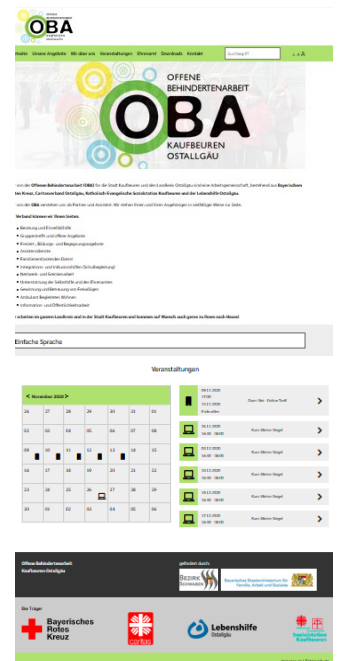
OBA

Inhalte Unsere Angebote Wir über uns Veranstaltungen Ehrenamt Downloads Kontakt

Suchbegriff

OFFENE BEHINDERTENARBEIT
OBA
KAUFBEUREN OSTALLGÄU

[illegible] von der Offenen Behindertenarbeit (OBA) für die Stadt Kaufbeuren und den Landkreis Ostallgäu ist eine Arbeitsgemeinschaft, bestehend aus Bayerisches Rotes Kreuz, Caritasverband Ostallgäu, Katholisch-Evangelische Sozialstation Kaufbeuren und der Lebenshilfe Ostallgäu.

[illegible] von der OBA verstehen uns als Partner und Assistent. Wir stehen Ihnen und Ihren Angehörigen in vielfältiger Weise zur Seite.

Verband können wir Ihnen bieten:

Beratung und Einzelhilfe
Gruppenarbeit und offene Angebote
Freizeit-, Bildungs- und Begegnungsangebote
Assistenzdienste
Familienentlastender Dienst
Integrations- und Inklusionshilfen (Schulbegleitung)
Netzwerk- und Gremienarbeit
Unterstützung der Selbsthilfe und des Ehrenamtes
Gewinnung und Betreuung von Ehrenamtlichen
Ambulant Begleitetes Wohnen
Informations- und Öffentlichkeitsarbeit

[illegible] arbeiten im ganzen Landkreis und in der Stadt Kaufbeuren und kommen auf Wunsch auch gerne zu Ihnen nach Hause!

Einfache Sprache

Veranstaltungen

November 2020

| 26 | 27 | 28 | 29 | 30 | 31 | 01 |
|---|---|---|---|---|---|---|
| 02 | 03 | 04 | 05 | 06 | 07 | 08 |
| 09 | 10 | 11 | 12 | 13 | 14 | 15 |
| 16 | 17 | 18 | 19 | 20 | 21 | 22 |
| 23 | 24 | 25 | 26 | 27 | 28 | 29 |
| 30 | 01 | 02 | 03 | 04 | 05 | 06 |

09.11.2020 17:00 13.11.2020 Mahlzeiten — Dann Mal - Online Treff
24.11.2020 16:00 - 18:00 Kurs Wenn Siegel
03.12.2020 16:00 - 18:00 Kurs Wenn Siegel
10.12.2020 16:00 - 18:00 Kurs Wenn Siegel
15.12.2020 16:00 - 18:00 Kurs Wenn Siegel
17.12.2020 16:00 - 18:00 Kurs Wenn Siegel

Offene Behindertenarbeit Kaufbeuren-Ostallgäu

gefördert durch:
BEZIRK SCHWABEN
Bayerisches Staatsministerium für Familie, Arbeit und Soziales

Die Träger
Bayerisches Rotes Kreuz
caritas
Lebenshilfe Ostallgäu
Sozialstation Kaufbeuren